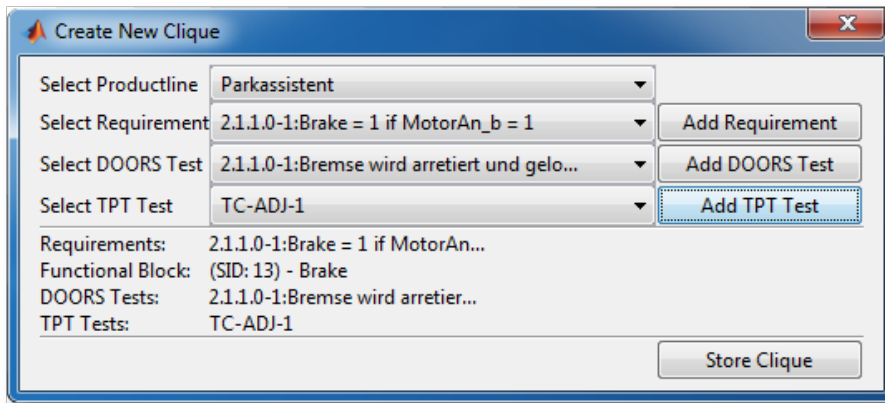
Create New Clique

Select Productline | Parkassistent
Select Requirement | 2.1.1.0-1:Brake = 1 if MotorAn_b = 1 | Add Requirement
Select DOORS Test | 2.1.1.0-1:Bremse wird arretiert und gelo... | Add DOORS Test
Select TPT Test | TC-ADJ-1 | Add TPT Test

Requirements: 2.1.1.0-1:Brake = 1 if MotorAn...
Functional Block: (SID: 13) - Brake
DOORS Tests: 2.1.1.0-1:Bremse wird arretier...
TPT Tests: TC-ADJ-1

Store Clique